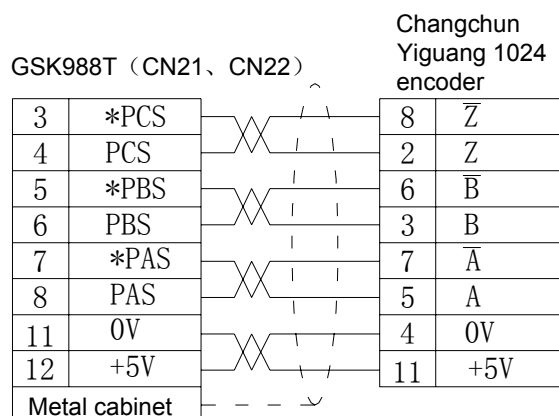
GSK988T（CN21、CN22）

| 3 | *PCS |
|---|---|
| 4 | PCS |
| 5 | *PBS |
| 6 | PBS |
| 7 | *PAS |
| 8 | PAS |
| 11 | 0V |
| 12 | +5V |
| Metal cabinet | |

Changchun Yiguang 1024 encoder

| 8 | $\overline{Z}$ |
|---|---|
| 2 | Z |
| 6 | $\overline{B}$ |
| 3 | B |
| 7 | $\overline{A}$ |
| 5 | A |
| 4 | 0V |
| 11 | +5V |